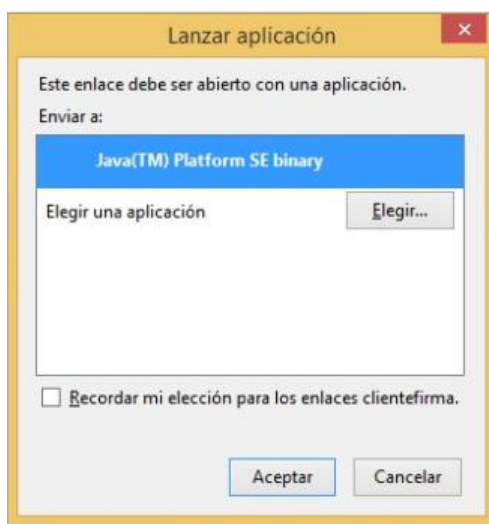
Lanzar aplicación

×

Este enlace debe ser abierto con una aplicación.

Enviar a:

Java(TM) Platform SE binary

Elegir una aplicación

Elegir...

Recordar mi elección para los enlaces clientefirma.

Aceptar

Cancelar